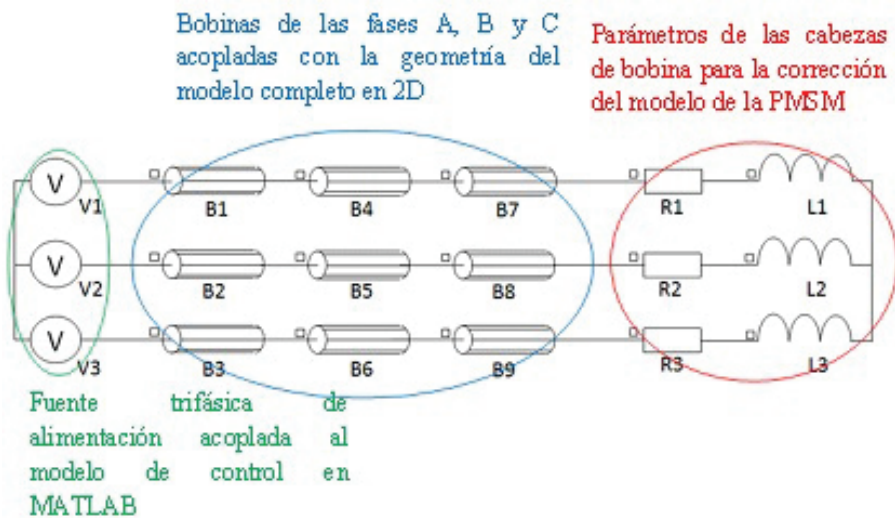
Bobinas de las fases A, B y C acopladas con la geometría del modelo completo en 2D

Parámetros de las cabezas de bobina para la corrección del modelo de la PMSM

V

V1

V

V2

V

V3

B1

B4

B7

B2

B5

B8

B3

B6

B9

R1

L1

R2

L2

R3

L3

Fuente trifásica de alimentación acoplada al modelo de control en MATLAB